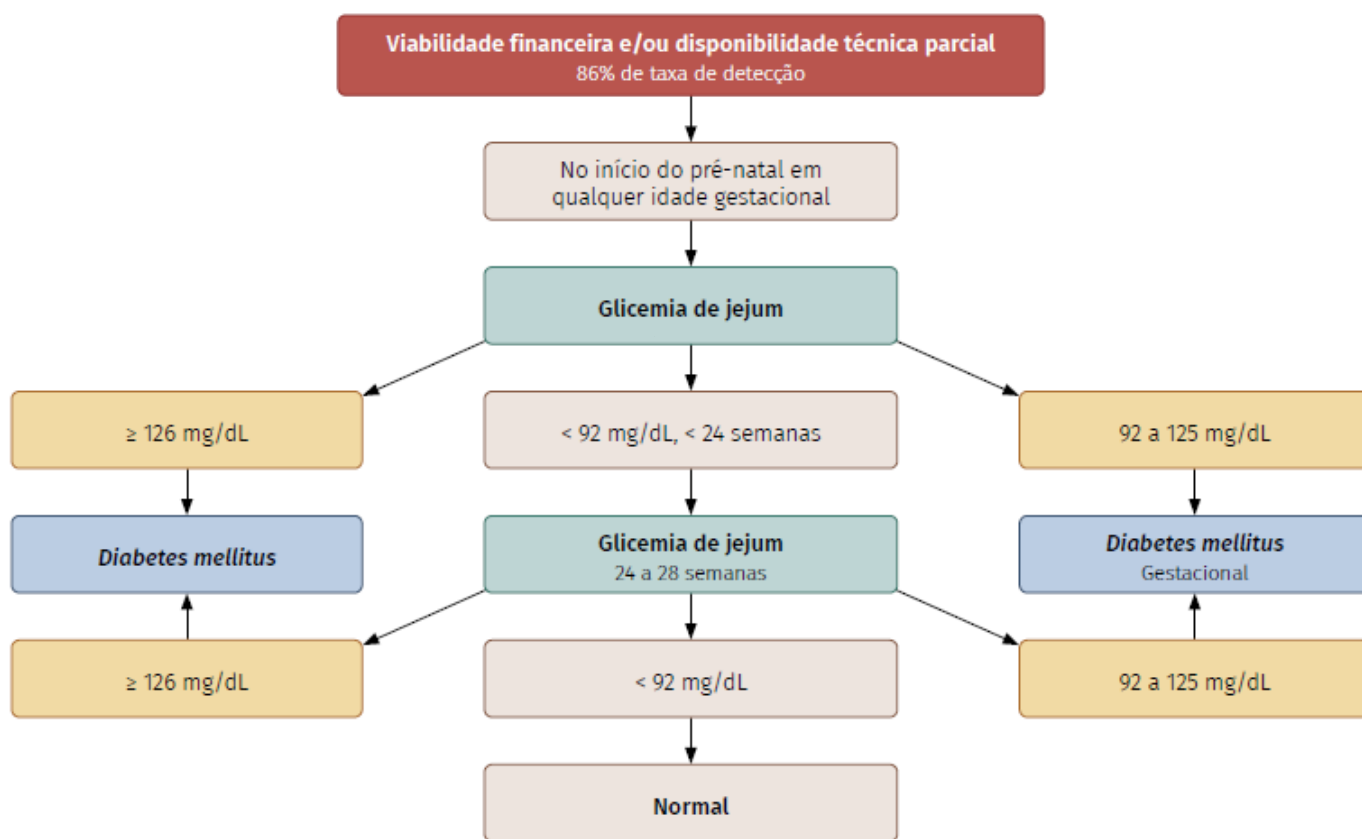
Viabilidade financeira e/ou disponibilidade técnica parcial
86% de taxa de detecção

No início do pré-natal em qualquer idade gestacional

Glicemia de jejum

≥ 126 mg/dL

< 92 mg/dL, < 24 semanas

92 a 125 mg/dL

Diabetes mellitus

Glicemia de jejum
24 a 28 semanas

Diabetes mellitus
Gestacional

≥ 126 mg/dL

< 92 mg/dL

92 a 125 mg/dL

Normal